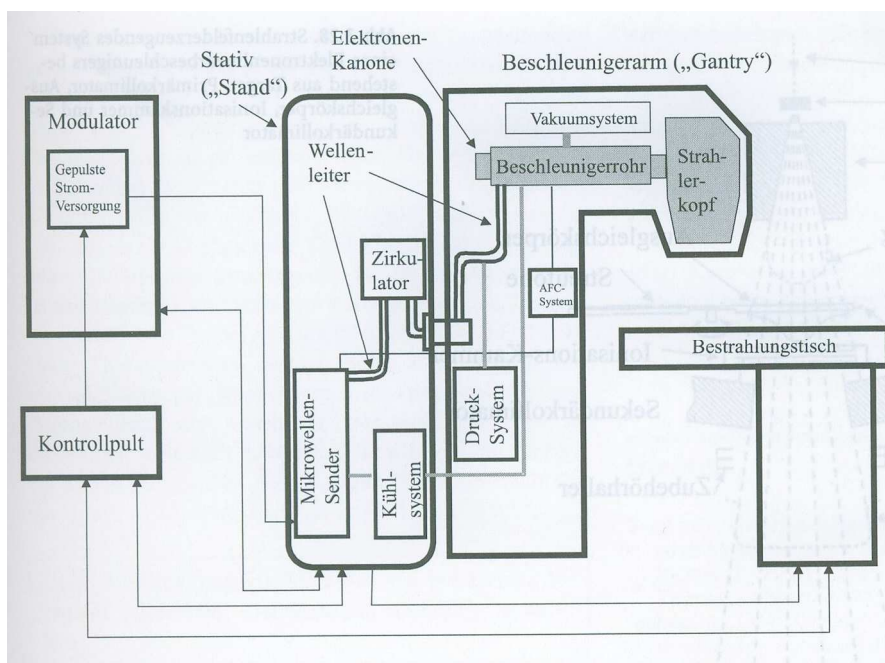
Stativ („Stand")

Elektronen-Kanone

Beschleunigerarm („Gantry")

Modulator

Gepulste Strom-Versorgung

Vakuumsystem

Beschleunigerrohr

Strahler-kopf

Wellen-leiter

Zirku-lator

AFC-System

Bestrahlungstisch

Mikrowellen-Sender

Kühl-system

Druck-System

Kontrollpult